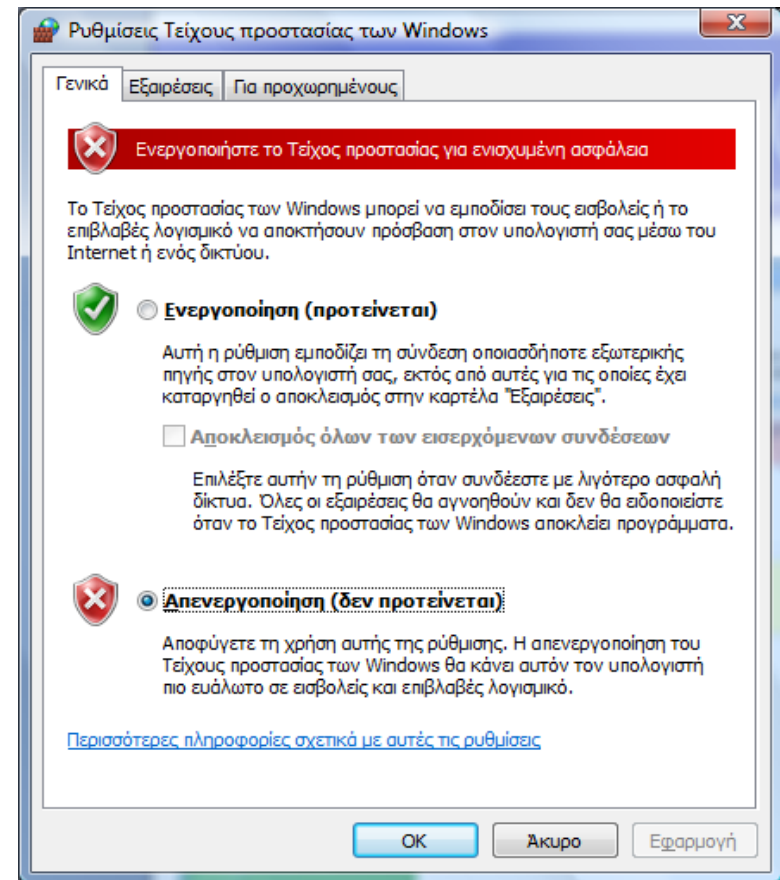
Ρυθμίσεις Τείχους προστασίας των Windows

Γενικά | Εξαιρέσεις | Για προχωρημένους

Ενεργοποιήστε το Τείχος προστασίας για ενισχυμένη ασφάλεια

Το Τείχος προστασίας των Windows μπορεί να εμποδίσει τους εισβολείς ή το επιβλαβές λογισμικό να αποκτήσουν πρόσβαση στον υπολογιστή σας μέσω του Internet ή ενός δικτύου.

Ενεργοποίηση (προτείνεται)

Αυτή η ρύθμιση εμποδίζει τη σύνδεση οποιασδήποτε εξωτερικής πηγής στον υπολογιστή σας, εκτός από αυτές για τις οποίες έχει καταργηθεί ο αποκλεισμός στην καρτέλα "Εξαιρέσεις".

Αποκλεισμός όλων των εισερχόμενων συνδέσεων

Επιλέξτε αυτήν τη ρύθμιση όταν συνδέεστε με λιγότερο ασφαλή δίκτυα. Όλες οι εξαιρέσεις θα αγνοηθούν και δεν θα ειδοποιείστε όταν το Τείχος προστασίας των Windows αποκλείει προγράμματα.

Απενεργοποίηση (δεν προτείνεται)

Αποφύγετε τη χρήση αυτής της ρύθμισης. Η απενεργοποίηση του Τείχους προστασίας των Windows θα κάνει αυτόν τον υπολογιστή πιο ευάλωτο σε εισβολείς και επιβλαβές λογισμικό.

Περισσότερες πληροφορίες σχετικά με αυτές τις ρυθμίσεις

OK | Άκυρο | Εφαρμογή